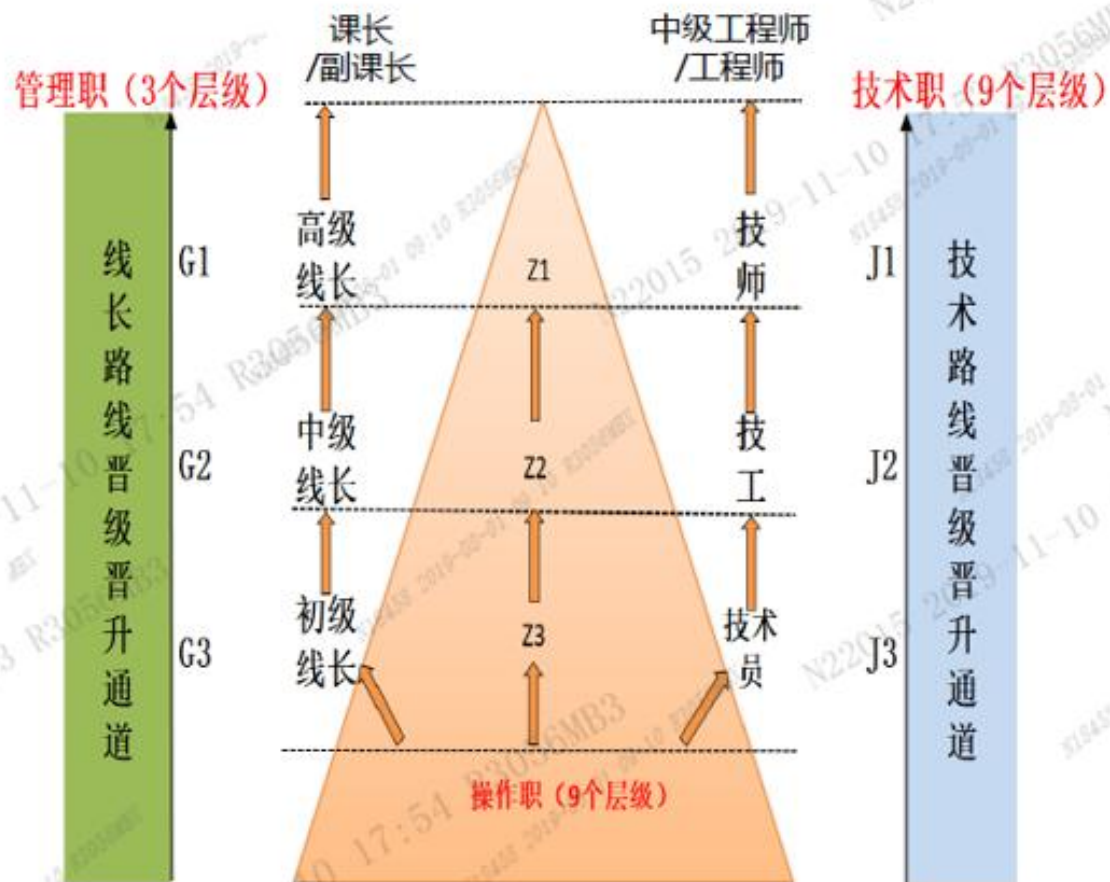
课长
/副课长

中级工程师
/工程师

管理职（3个层级）

技术职（9个层级）

线长路线晋级晋升通道

G1

高级线长

Z1

技师

J1

技术路线晋级晋升通道

G2

中级线长

Z2

技工

J2

G3

初级线长

Z3

技术员

J3

操作职（9个层级）